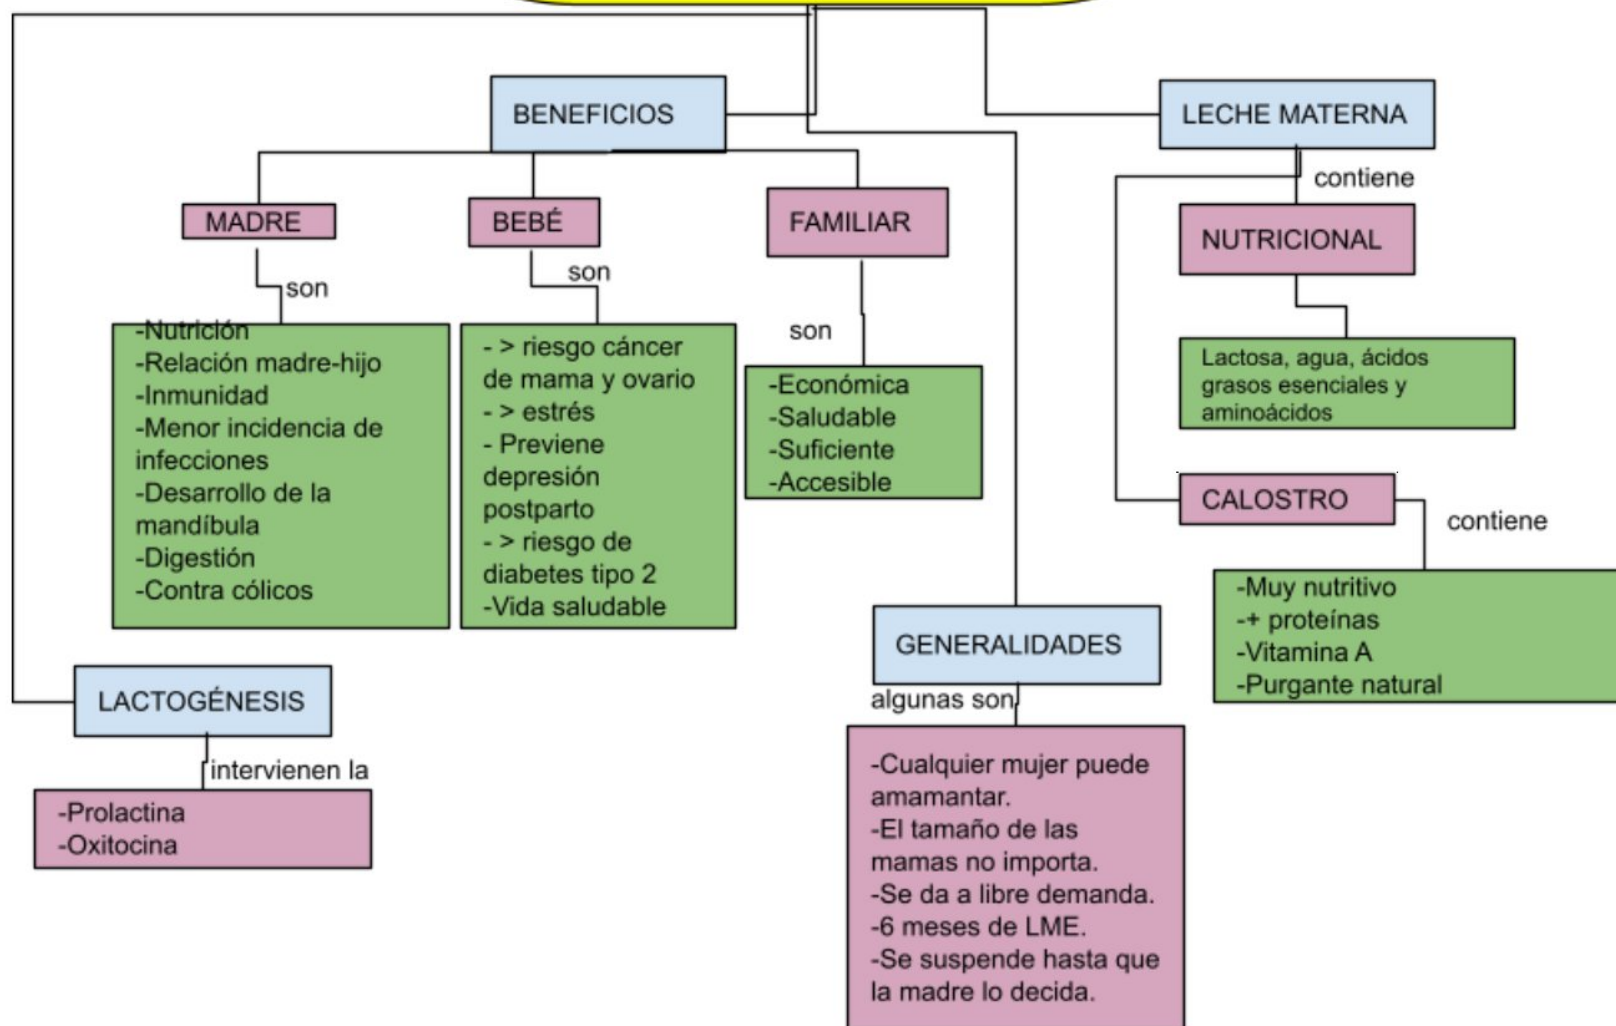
BENEFICIOS

MADRE

son

-Nutrición
-Relación madre-hijo
-Inmunidad
-Menor incidencia de infecciones
-Desarrollo de la mandíbula
-Digestión
-Contra cólicos

BEBÉ

son

- > riesgo cáncer de mama y ovario
- > estrés
- Previene depresión postparto
- > riesgo de diabetes tipo 2
-Vida saludable

FAMILIAR

son

-Económica
-Saludable
-Suficiente
-Accesible

LECHE MATERNA

contiene

NUTRICIONAL

Lactosa, agua, ácidos grasos esenciales y aminoácidos

CALOSTRO

contiene

-Muy nutritivo
-+ proteínas
-Vitamina A
-Purgante natural

LACTOGÉNESIS

intervienen la

-Prolactina
-Oxitocina

GENERALIDADES

algunas son

-Cualquier mujer puede amamantar.
-El tamaño de las mamas no importa.
-Se da a libre demanda.
-6 meses de LME.
-Se suspende hasta que la madre lo decida.